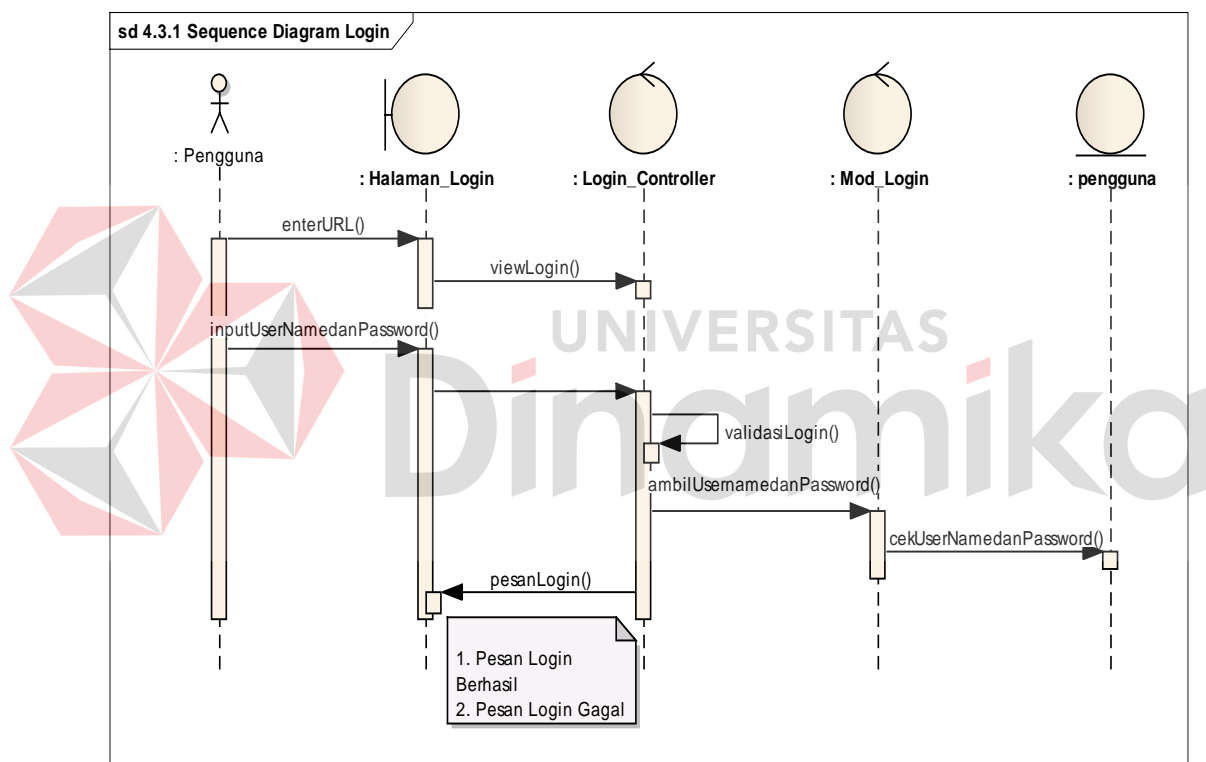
sd 4.3.1 Sequence Diagram Login

: Pengguna

: Halaman_Login

: Login_Controller

: Mod_Login

: pengguna

enterURL()

viewLogin()

inputUserNamedanPassword()

validasiLogin()

ambilUsernamedanPassword()

cekUserNamedanPassword()

pesanLogin()

1. Pesan Login Berhasil
2. Pesan Login Gagal

UNIVERSITAS
Dinamika